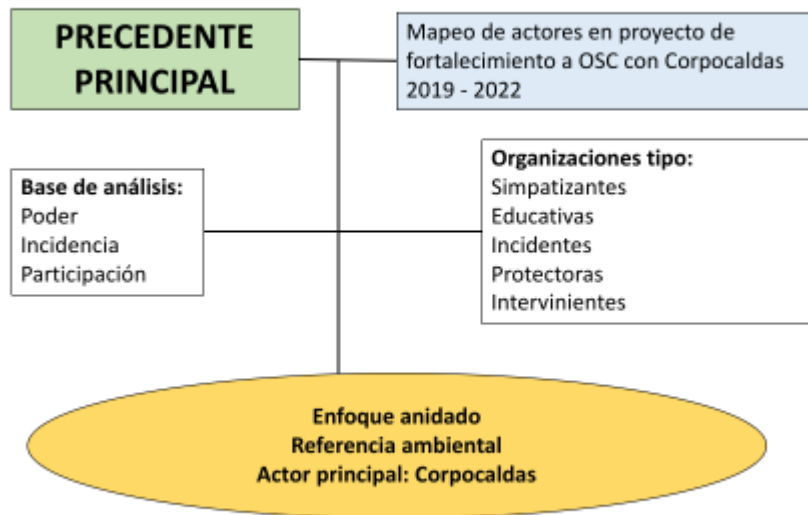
PRECEDENTE PRINCIPAL

Mapeo de actores en proyecto de fortalecimiento a OSC con Corpocaldas 2019 - 2022

Base de análisis:
Poder
Incidencia
Participación

Organizaciones tipo:
Simpatizantes
Educativas
Incidentes
Protectoras
Intervinientes

Enfoque anidado
Referencia ambiental
Actor principal: Corpocaldas